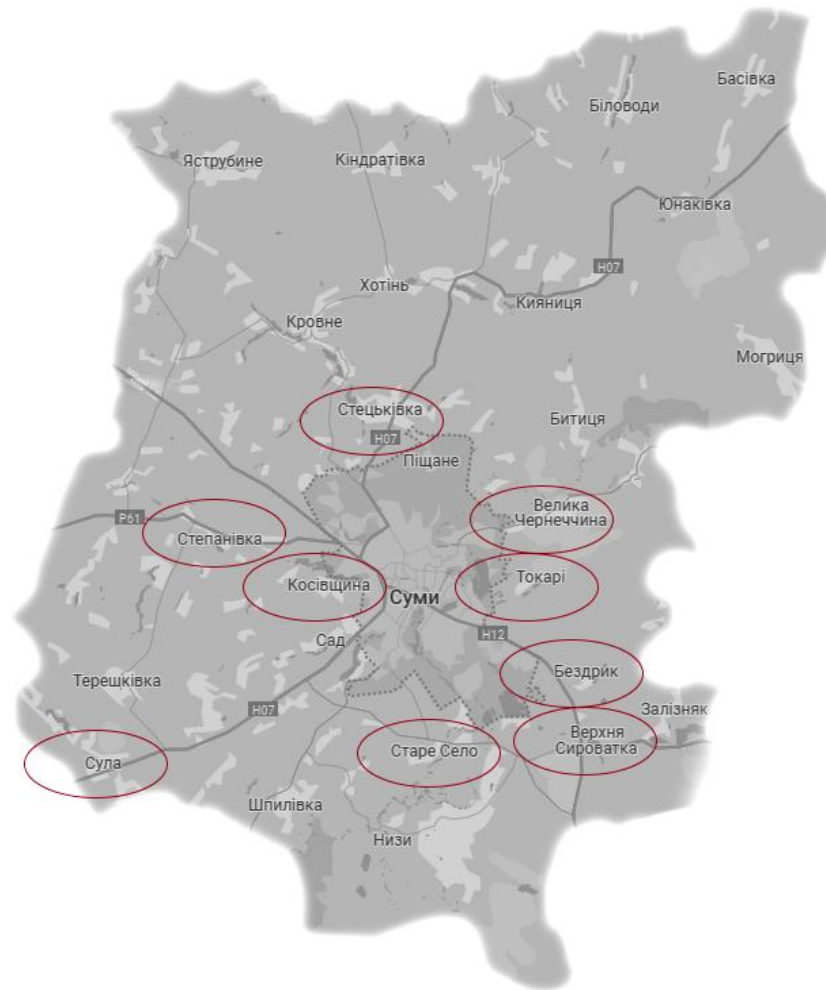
Басівка
Біловоди
Яструбине
Кіндратівка
Юнаківка
H07
Хотінь
Кияниця
Кровне
Могриця
Стецьківка
H07
Битиця
Піщане
Велика Чернеччина
P61
Степанівка
Косівщина
Токарі
Суми
H12
Сад
Бездрик
Терешківка
H07
Залізняк
Верхня Сироватка
Стара Село
Сула
Шпилівка
Низи